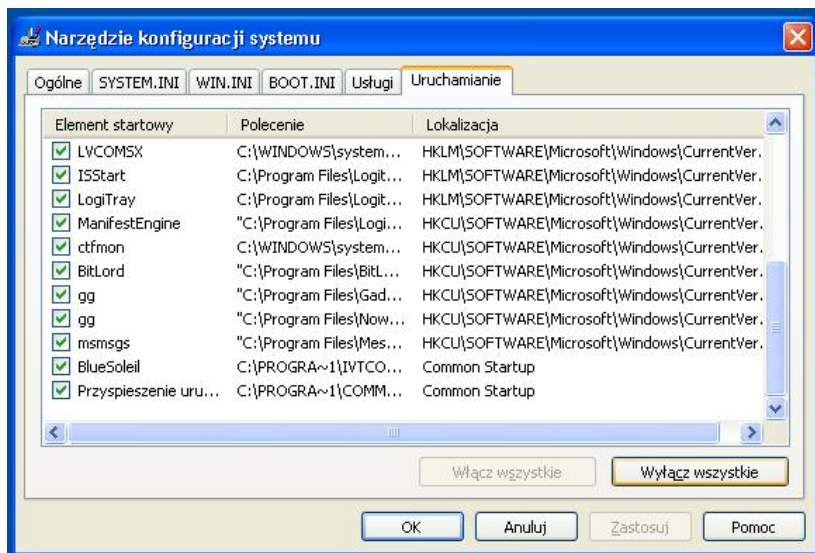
Narzędzie konfiguracji systemu

Ogólne | SYSTEM.INI | WIN.INI | BOOT.INI | Usługi | Uruchamianie

| Element startowy | Polecenie | Lokalizacja |
|---|---|---|
| LVCOMSX | C:\WINDOWS\system... | HKLM\SOFTWARE\Microsoft\Windows\CurrentVer. |
| ISStart | C:\Program Files\Logit... | HKLM\SOFTWARE\Microsoft\Windows\CurrentVer. |
| LogiTray | C:\Program Files\Logit... | HKLM\SOFTWARE\Microsoft\Windows\CurrentVer. |
| ManifestEngine | "C:\Program Files\Logi... | HKCU\SOFTWARE\Microsoft\Windows\CurrentVer. |
| ctfmon | C:\WINDOWS\system... | HKCU\SOFTWARE\Microsoft\Windows\CurrentVer. |
| BitLord | "C:\Program Files\BitL... | HKCU\SOFTWARE\Microsoft\Windows\CurrentVer. |
| gg | "C:\Program Files\Gad... | HKCU\SOFTWARE\Microsoft\Windows\CurrentVer. |
| gg | "C:\Program Files\Now... | HKCU\SOFTWARE\Microsoft\Windows\CurrentVer. |
| msmsgs | "C:\Program Files\Mes... | HKCU\SOFTWARE\Microsoft\Windows\CurrentVer. |
| BlueSoleil | C:\PROGRA~1\IVTCO... | Common Startup |
| Przyspieszenie uru... | C:\PROGRA~1\COMM... | Common Startup |

Włącz wszystkie | Wyłącz wszystkie

OK | Anuluj | Zastosuj | Pomoc